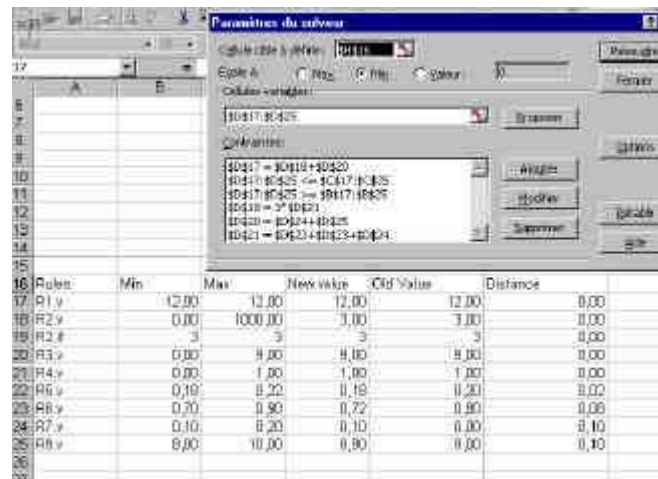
Paramètres du solveur

Cellule cible à définir: $H$16

Égale à: Max Min Valeur 0

Cellules variables:

$D$17:$D$25

Proposer

Contraintes:

$D$17 = $D$19+$D$20
$D$17:$D$25 <= $C$17:$C$25
$D$17:$D$25 >= $B$17:$B$25
$D$18 = 3*$D$21
$D$20 = $D$24+$D$25
$D$21 = $D$23+$D$23+$D$24

Ajouter
Modifier
Supprimer

Résoudre
Fermer
Options
Rétablir
Aide

| | A | B | C | D | E | F |
|---|---|---|---|---|---|---|
| 16 | Rules | Min | Max | New value | Old Value | Distance |
| 17 | R1.y | 12,00 | 12,00 | 12,00 | 12,00 | 0,00 |
| 18 | R2.y | 0,00 | 1000,00 | 3,00 | 3,00 | 0,00 |
| 19 | R2.# | 3 | 3 | 3 | 3 | 0,00 |
| 20 | R3.y | 0,00 | 9,00 | 9,00 | 9,00 | 0,00 |
| 21 | R4.y | 0,00 | 1,00 | 1,00 | 1,00 | 0,00 |
| 22 | R5.y | 0,10 | 0,22 | 0,18 | 0,20 | 0,02 |
| 23 | R6.y | 0,70 | 0,90 | 0,72 | 0,80 | 0,08 |
| 24 | R7.y | 0,10 | 0,20 | 0,10 | 0,00 | 0,10 |
| 25 | R8.y | 8,00 | 10,00 | 8,90 | 9,00 | 0,10 |